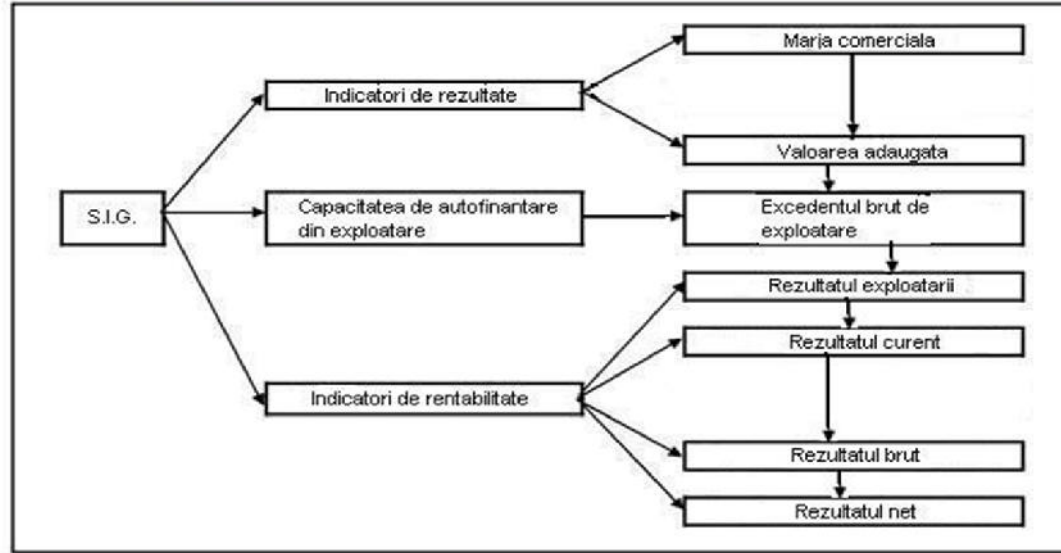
S.I.G.

Indicatori de rezultate

Capacitatea de autofinantare din exploatare

Indicatori de rentabilitate

Marja comerciala

Valoarea adaugata

Excedentul brut de exploatare

Rezultatul exploatarii

Rezultatul curent

Rezultatul brut

Rezultatul net